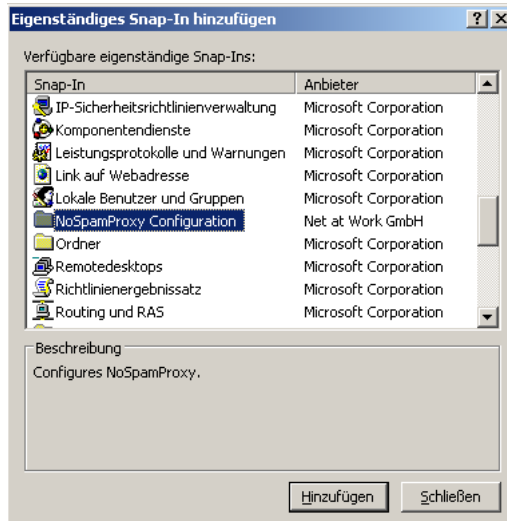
Eigenständiges Snap-In hinzufügen

?

X

Verfügbare eigenständige Snap-Ins:

| Snap-In | Anbieter |
|---|---|
| IP-Sicherheitsrichtlinienverwaltung | Microsoft Corporation |
| Komponentendienste | Microsoft Corporation |
| Leistungsprotokolle und Warnungen | Microsoft Corporation |
| Link auf Webadresse | Microsoft Corporation |
| Lokale Benutzer und Gruppen | Microsoft Corporation |
| NoSpamProxy Configuration | Net at Work GmbH |
| Ordner | Microsoft Corporation |
| Remotedesktops | Microsoft Corporation |
| Richtlinienergebnissatz | Microsoft Corporation |
| Routing und RAS | Microsoft Corporation |

Beschreibung

Configures NoSpamProxy.

Hinzufügen

Schließen